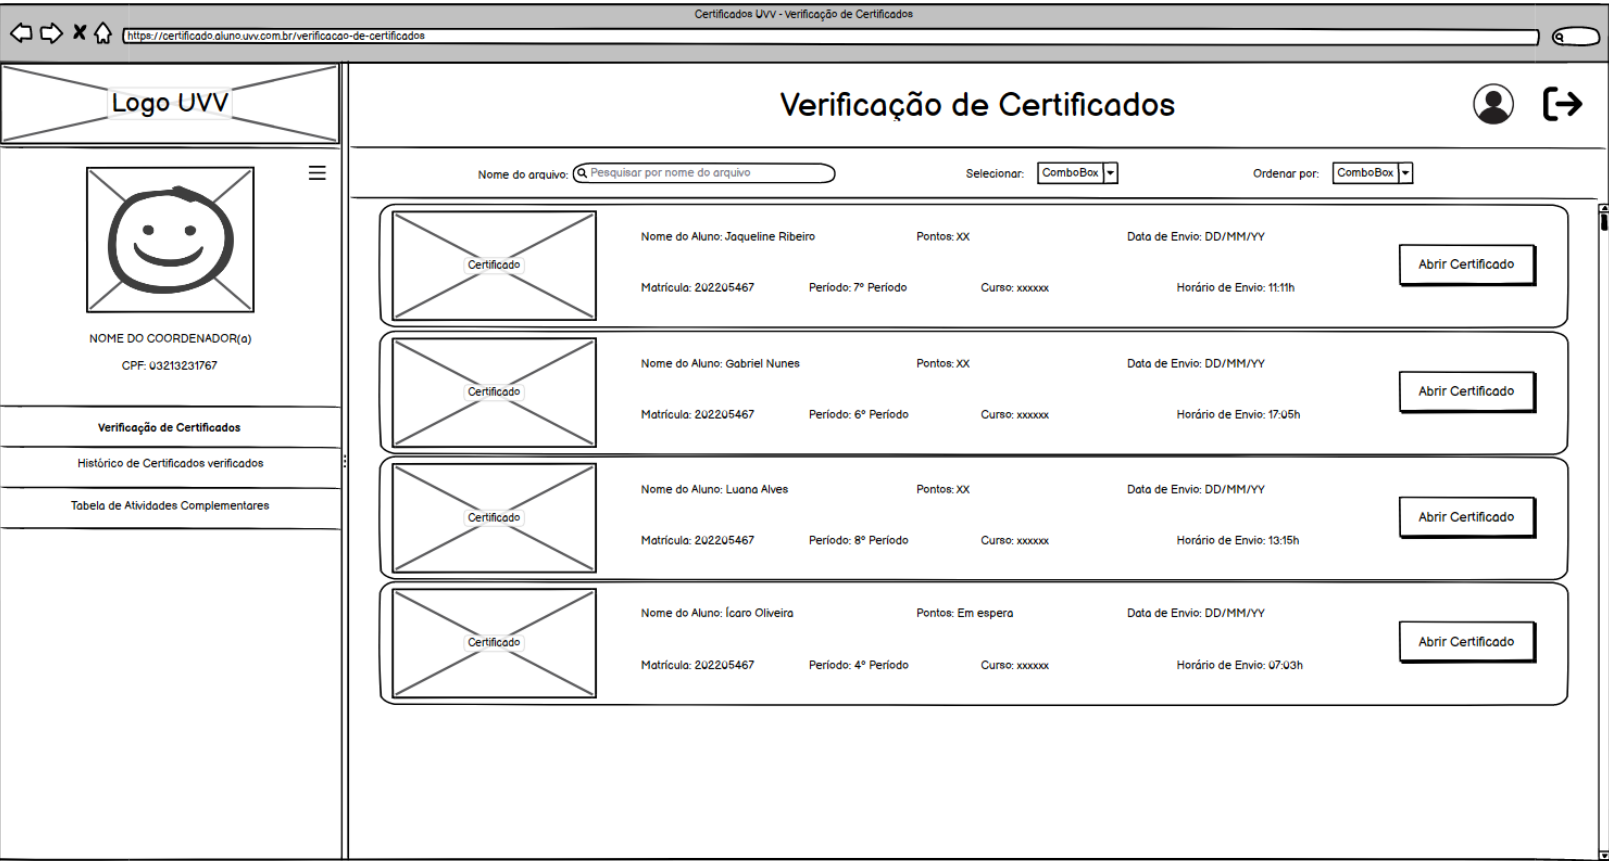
Certificados UVV - Verificação de Certificados

https://certificado.aluno.uvv.com.br/verificacao-de-certificados

Logo UVV

Verificação de Certificados

NOME DO COORDENADOR(a)

CPF: 03213231767

Verificação de Certificados

Histórico de Certificados verificados

Tabela de Atividades Complementares

Nome do arquivo: Pesquisar por nome do arquivo

Selecionar: ComboBox

Ordenar por: ComboBox

Certificado

Nome do Aluno: Jaqueline Ribeiro Pontos: XX Data de Envio: DD/MM/YY

Matrícula: 202205467 Período: 7º Período Curso: xxxxxx Horário de Envio: 11:11h

Abrir Certificado

Certificado

Nome do Aluno: Gabriel Nunes Pontos: XX Data de Envio: DD/MM/YY

Matrícula: 202205467 Período: 6º Período Curso: xxxxxx Horário de Envio: 17:05h

Abrir Certificado

Certificado

Nome do Aluno: Luana Alves Pontos: XX Data de Envio: DD/MM/YY

Matrícula: 202205467 Período: 8º Período Curso: xxxxxx Horário de Envio: 13:15h

Abrir Certificado

Certificado

Nome do Aluno: Ícaro Oliveira Pontos: Em espera Data de Envio: DD/MM/YY

Matrícula: 202205467 Período: 4º Período Curso: xxxxxx Horário de Envio: 07:03h

Abrir Certificado